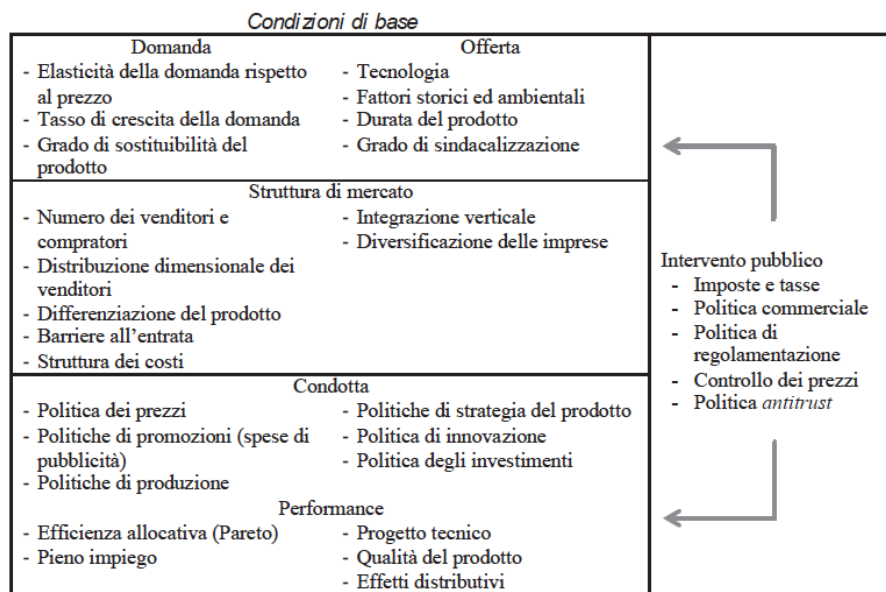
Condizioni di base

Domanda
- Elasticità della domanda rispetto al prezzo
- Tasso di crescita della domanda
- Grado di sostituibilità del prodotto

Offerta
- Tecnologia
- Fattori storici ed ambientali
- Durata del prodotto
- Grado di sindacalizzazione

Struttura di mercato
- Numero dei venditori e compratori
- Distribuzione dimensionale dei venditori
- Differenziazione del prodotto
- Barriere all'entrata
- Struttura dei costi

- Integrazione verticale
- Diversificazione delle imprese

Condotta
- Politica dei prezzi
- Politiche di promozioni (spese di pubblicità)
- Politiche di produzione

- Politiche di strategia del prodotto
- Politica di innovazione
- Politica degli investimenti

Performance
- Efficienza allocativa (Pareto)
- Pieno impiego

- Progetto tecnico
- Qualità del prodotto
- Effetti distributivi

Intervento pubblico
- Imposte e tasse
- Politica commerciale
- Politica di regolamentazione
- Controllo dei prezzi
- Politica antitrust